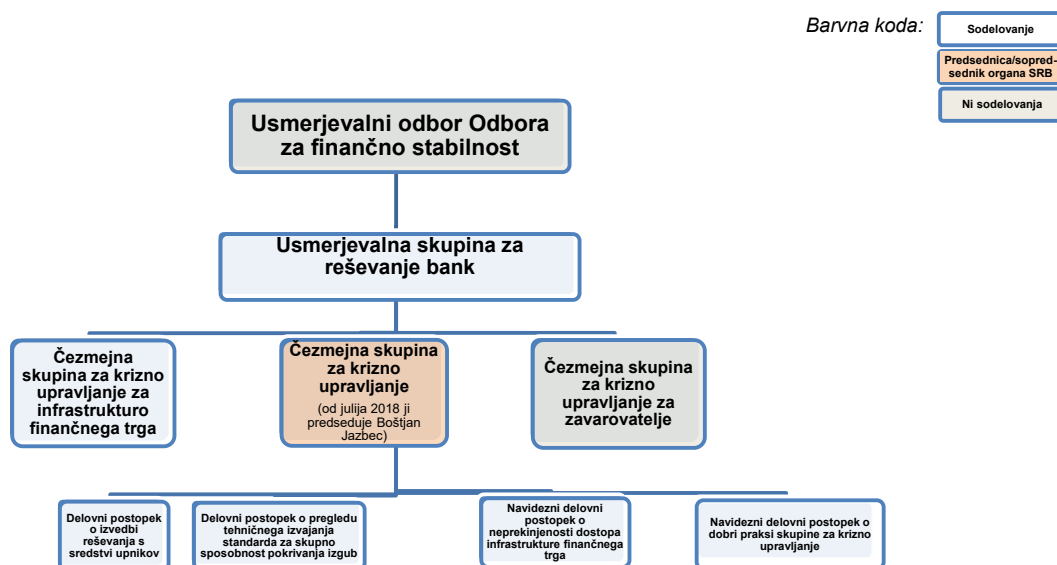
Barvna koda:

Sodelovanje

Predsednica/sopredsednik organa SRB

Ni sodelovanja

Usmerjevalni odbor Odbora za finančno stabilnost

Usmerjevalna skupina za reševanje bank

Čezmejna skupina za krizno upravljanje za infrastrukturo finančnega trga

Čezmejna skupina za krizno upravljanje
(od julija 2018 ji predseduje Boštjan Jazbec)

Čezmejna skupina za krizno upravljanje za zavarovatelje

Delovni postopek o izvedbi reševanja s sredstvi upnikov

Delovni postopek o pregledu tehničnega izvajanja standarda za skupno sposobnost pokrivanja izgub

Navidezni delovni postopek o neprekinjenosti dostopa infrastrukture finančnega trga

Navidezni delovni postopek o dobri praksi skupine za krizno upravljanje